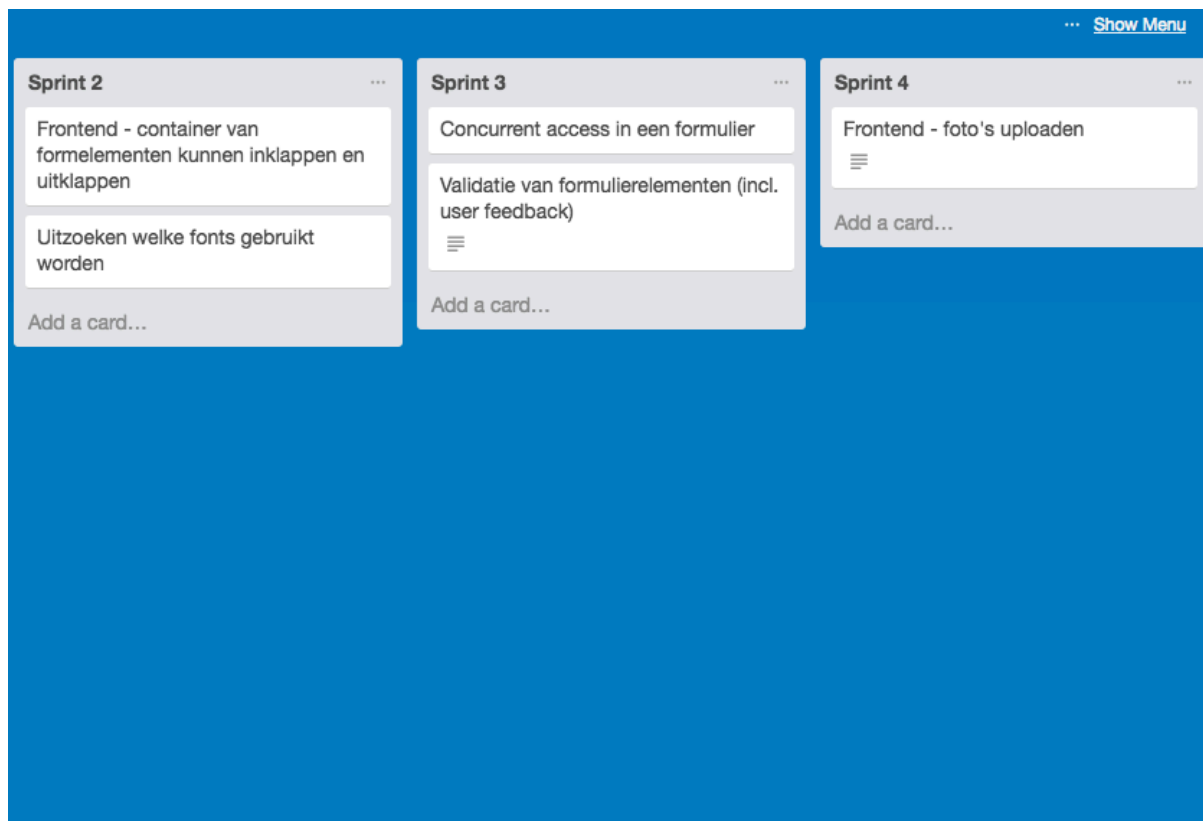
··· Show Menu

Sprint 2 ···

Frontend - container van formelementen kunnen inklappen en uitklappen

Uitzoeken welke fonts gebruikt worden

Add a card…

Sprint 3 ···

Concurrent access in een formulier

Validatie van formulierelementen (incl. user feedback)

Add a card…

Sprint 4 ···

Frontend - foto's uploaden

Add a card…